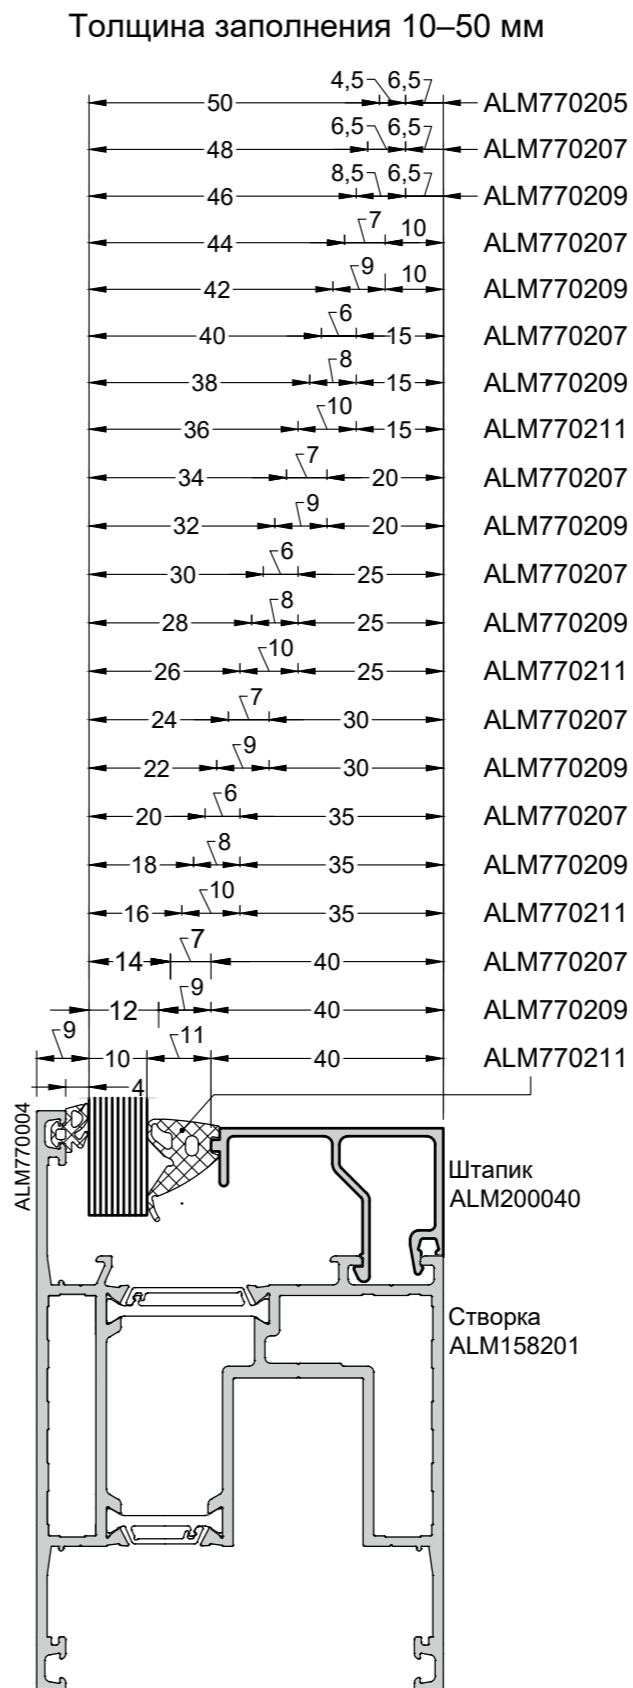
Толщина заполнения 10–50 мм

50 4,5 6,5 ALM770205
48 6,5 6,5 ALM770207
46 8,5 6,5 ALM770209
44 7 10 ALM770207
42 9 10 ALM770209
40 6 15 ALM770207
38 8 15 ALM770209
36 10 15 ALM770211
34 7 20 ALM770207
32 9 20 ALM770209
30 6 25 ALM770207
28 8 25 ALM770209
26 10 25 ALM770211
24 7 30 ALM770207
22 9 30 ALM770209
20 6 35 ALM770207
18 8 35 ALM770209
16 10 35 ALM770211
14 7 40 ALM770207
12 9 40 ALM770209
9 10 11 40 ALM770211
4

ALM770004

Штапик
ALM200040

Створка
ALM158201